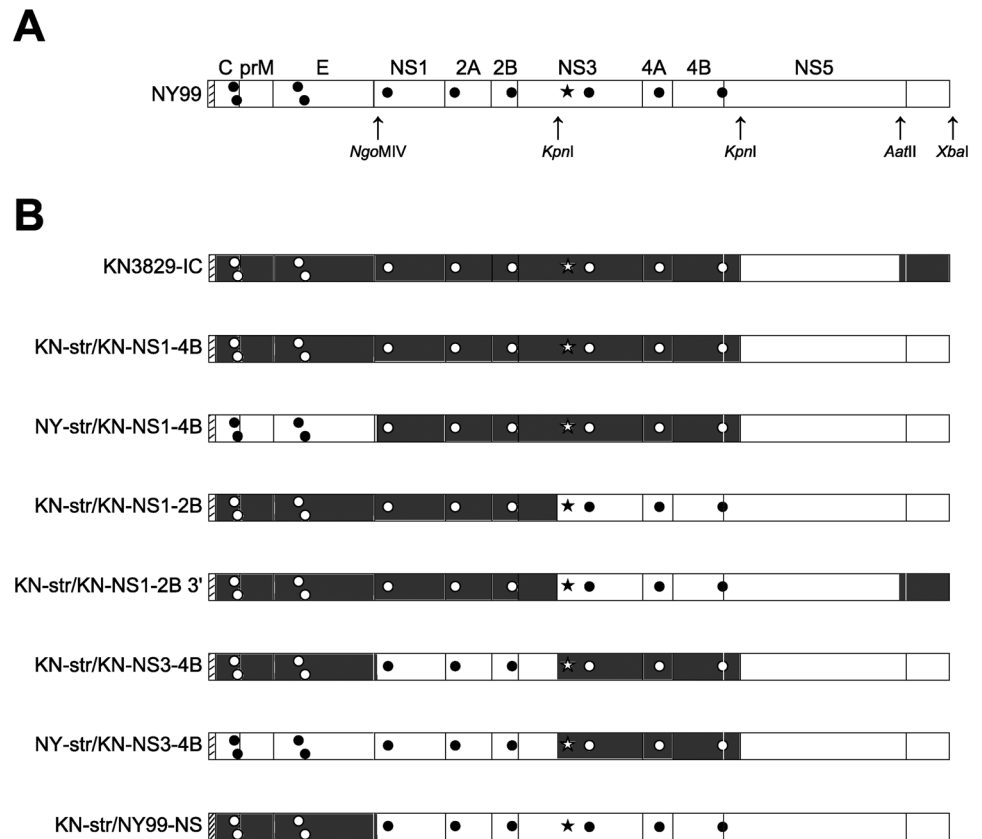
A

C prM E NS1 2A 2B NS3 4A 4B NS5

NY99

NgoMIV KpnI KpnI AatII XbaI

B

KN3829-IC

KN-str/KN-NS1-4B

NY-str/KN-NS1-4B

KN-str/KN-NS1-2B

KN-str/KN-NS1-2B 3'

KN-str/KN-NS3-4B

NY-str/KN-NS3-4B

KN-str/NY99-NS